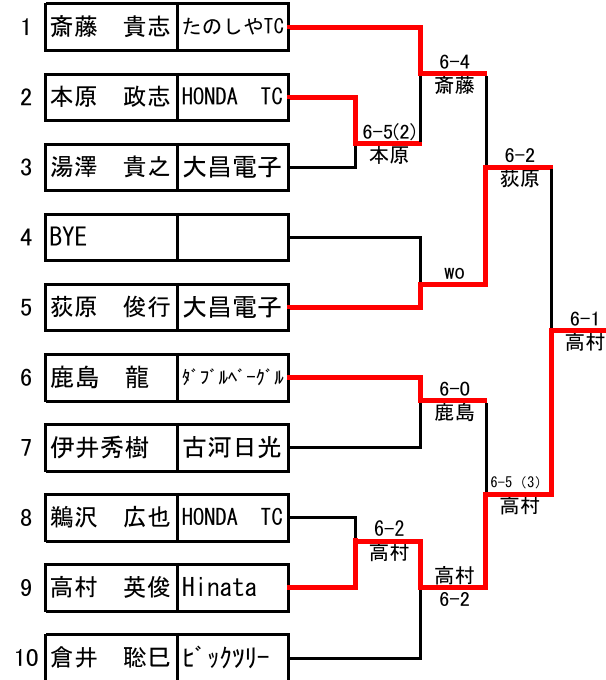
| | | |
|---|---|---|
| 1 | 斎藤　貴志 | たのしやTC |
| 2 | 本原　政志 | HONDA　TC |
| 3 | 湯澤　貴之 | 大昌電子 |
| 4 | BYE | |
| 5 | 荻原　俊行 | 大昌電子 |
| 6 | 鹿島　龍 | ﾀﾞﾌﾞﾙﾍﾞｰｸﾞﾙ |
| 7 | 伊井秀樹 | 古河日光 |
| 8 | 鵜沢　広也 | HONDA　TC |
| 9 | 高村　英俊 | Hinata |
| 10 | 倉井　聡巳 | ﾋﾞｯｸﾂﾘｰ |

6-4
斎藤

6-5(2)
本原

6-2
荻原

wo

6-1
高村

6-0
鹿島

6-5 (3)
高村

6-2
高村

高村
6-2